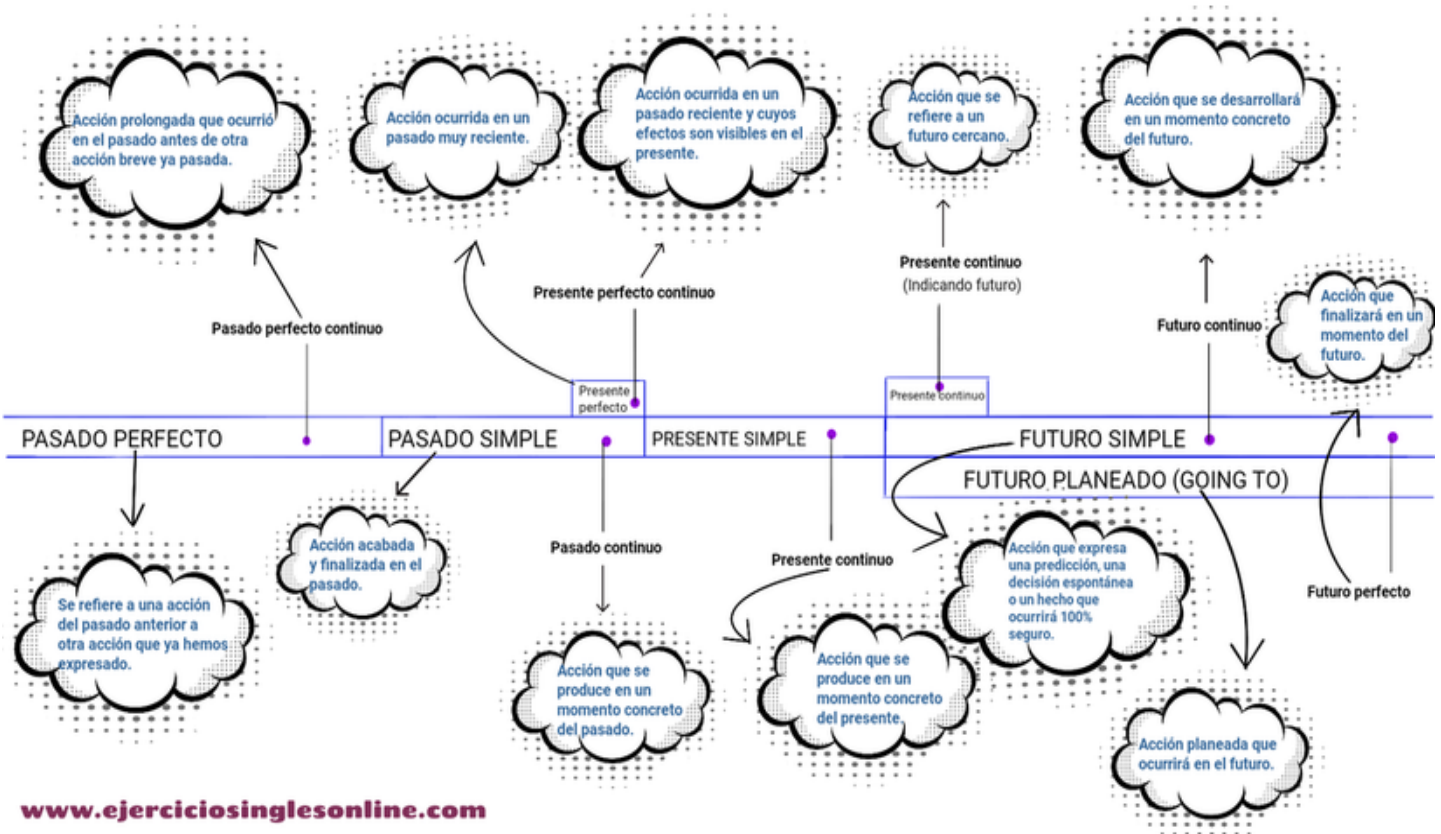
Acción prolongada que ocurrió en el pasado antes de otra acción breve ya pasada.

Acción ocurrida en un pasado muy reciente.

Acción ocurrida en un pasado reciente y cuyos efectos son visibles en el presente.

Acción que se refiere a un futuro cercano.

Acción que se desarrollará en un momento concreto del futuro.

Presente perfecto continuo

Presente continuo
(Indicando futuro)

Pasado perfecto continuo

Futuro continuo

Acción que finalizará en un momento del futuro.

Presente perfecto

Presente continuo

PASADO PERFECTO

PASADO SIMPLE

PRESENTE SIMPLE

FUTURO SIMPLE

FUTURO PLANEADO (GOING TO)

Acción acabada y finalizada en el pasado.

Pasado continuo

Presente continuo

Acción que expresa una predicción, una decisión espontánea o un hecho que ocurrirá 100% seguro.

Futuro perfecto

Se refiere a una acción del pasado anterior a otra acción que ya hemos expresado.

Acción que se produce en un momento concreto del pasado.

Acción que se produce en un momento concreto del presente.

Acción planeada que ocurrirá en el futuro.

www.ejerciciosinglesonline.com